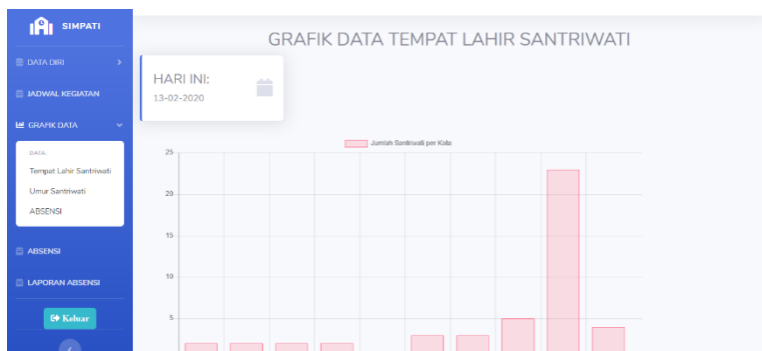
SIMPATI

DATA DIRI

JADWAL KEGIATAN

GRAFIK DATA

DATA:

Tempat Lahir Santriwati

Umur Santriwati

ABSENSI

ABSENSI

LAPORAN ABSENSI

Keluar

GRAFIK DATA TEMPAT LAHIR SANTRIWATI

HARI INI:
13-02-2020

Jumlah Santriwati per Kota

25

20

15

10

5